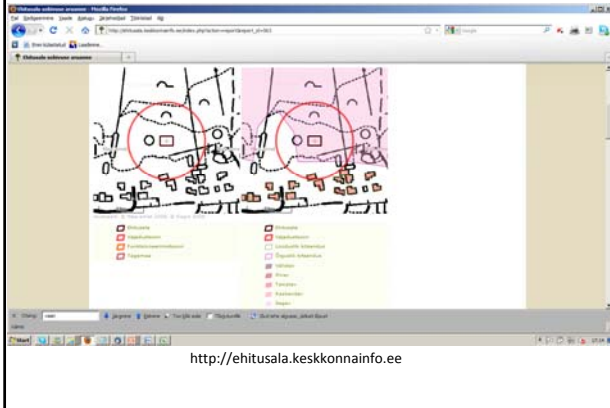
Ehitusala uuttamise avaanne - Mozilla Firefox
Fail Redigeerimine Vaade Ajalugu Järjehoidjad Tööriistad Abi
http://ehitusala.keskkonnainfo.ee/index.php?action=export&export_id=863
Ehitusala uuttamise avaanne
Ehitusala
Kaitsevööndid
Puude kaitsevöönd
Ehitusala
Kaitsevööndid
Otsing:
Järgmine
Eelmine
Tõsta kõik esile
Start
http://ehitusala.keskkonnainfo.ee